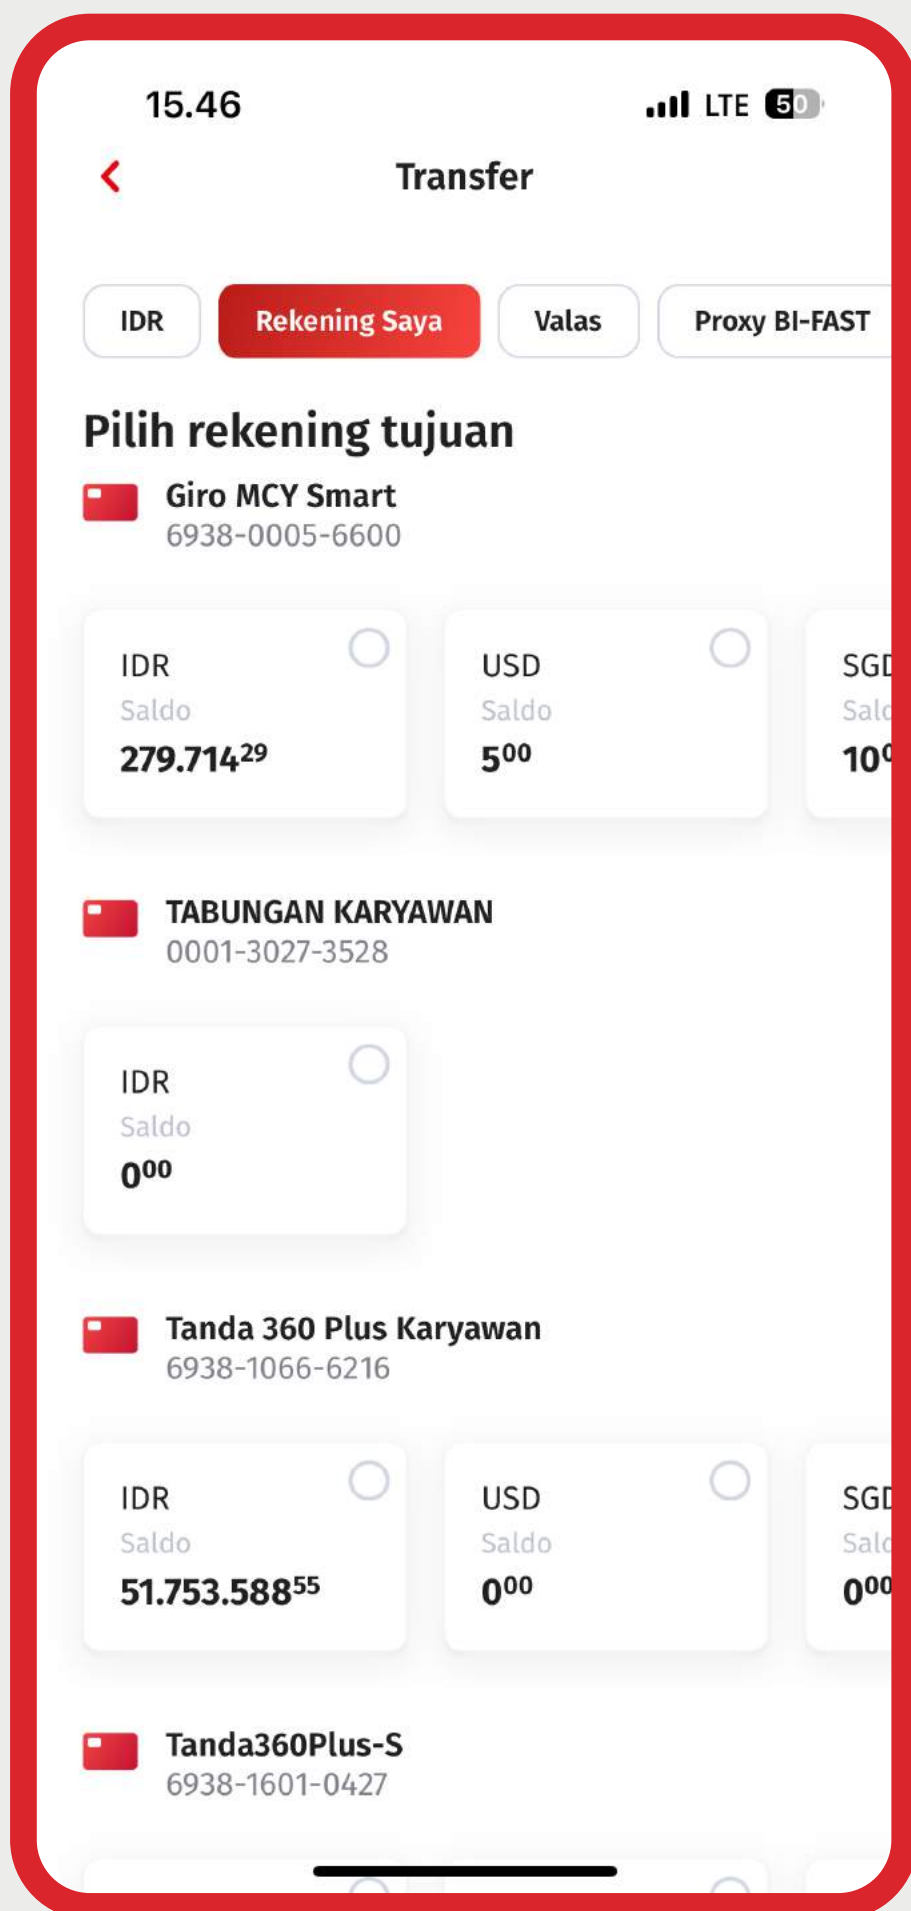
15.46

LTE 50

Transfer

IDR

Rekening Saya

Valas

Proxy BI-FAST

Pilih rekening tujuan

Giro MCY Smart
6938-0005-6600

IDR
Saldo
279.714$^{29}$

USD
Saldo
5$^{00}$

SG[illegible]
Sal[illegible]
10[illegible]

TABUNGAN KARYAWAN
0001-3027-3528

IDR
Saldo
0$^{00}$

Tanda 360 Plus Karyawan
6938-1066-6216

IDR
Saldo
51.753.588$^{55}$

USD
Saldo
0$^{00}$

SG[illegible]
Sal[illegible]
0$^{00}$

Tanda360Plus-S
6938-1601-0427